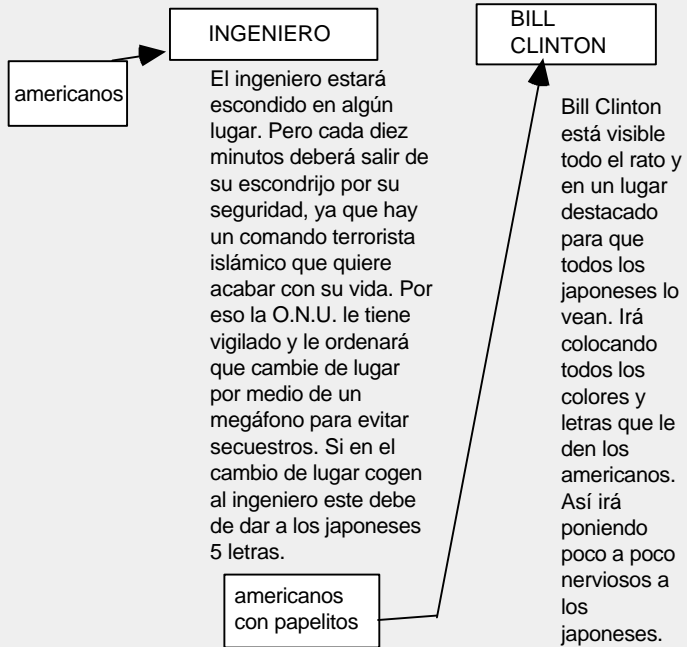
INGENIERO

americanos

El ingeniero estará escondido en algún lugar. Pero cada diez minutos deberá salir de su escondrijo por su seguridad, ya que hay un comando terrorista islámico que quiere acabar con su vida. Por eso la O.N.U. le tiene vigilado y le ordenará que cambie de lugar por medio de un megáfono para evitar secuestros. Si en el cambio de lugar cogen al ingeniero este debe de dar a los japoneses 5 letras.

BILL CLINTON

Bill Clinton está visible todo el rato y en un lugar destacado para que todos los japoneses lo vean. Irá colocando todos los colores y letras que le den los americanos. Así irá poniendo poco a poco nerviosos a los japoneses.

americanos con papelitos